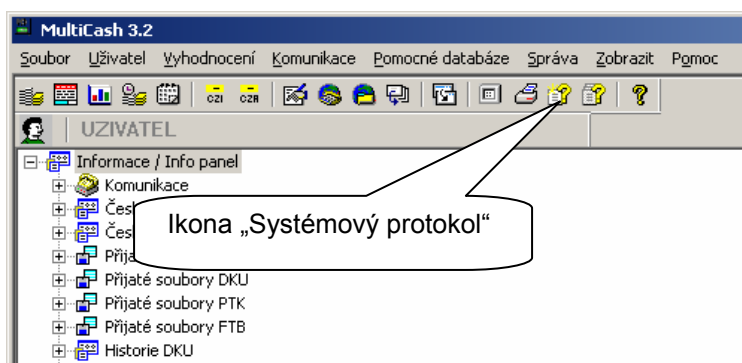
MultiCash 3.2

Soubor Uživatel Vyhodnocení Komunikace Pomocné databáze Správa Zobrazit Pomoc

CZI CZR

UZIVATEL

Informace / Info panel
Komunikace
Čes
Čes
Přija
Přijaté soubory DKU
Přijaté soubory PTK
Přijaté soubory FTB
Historie DKU

Ikona „Systémový protokol“